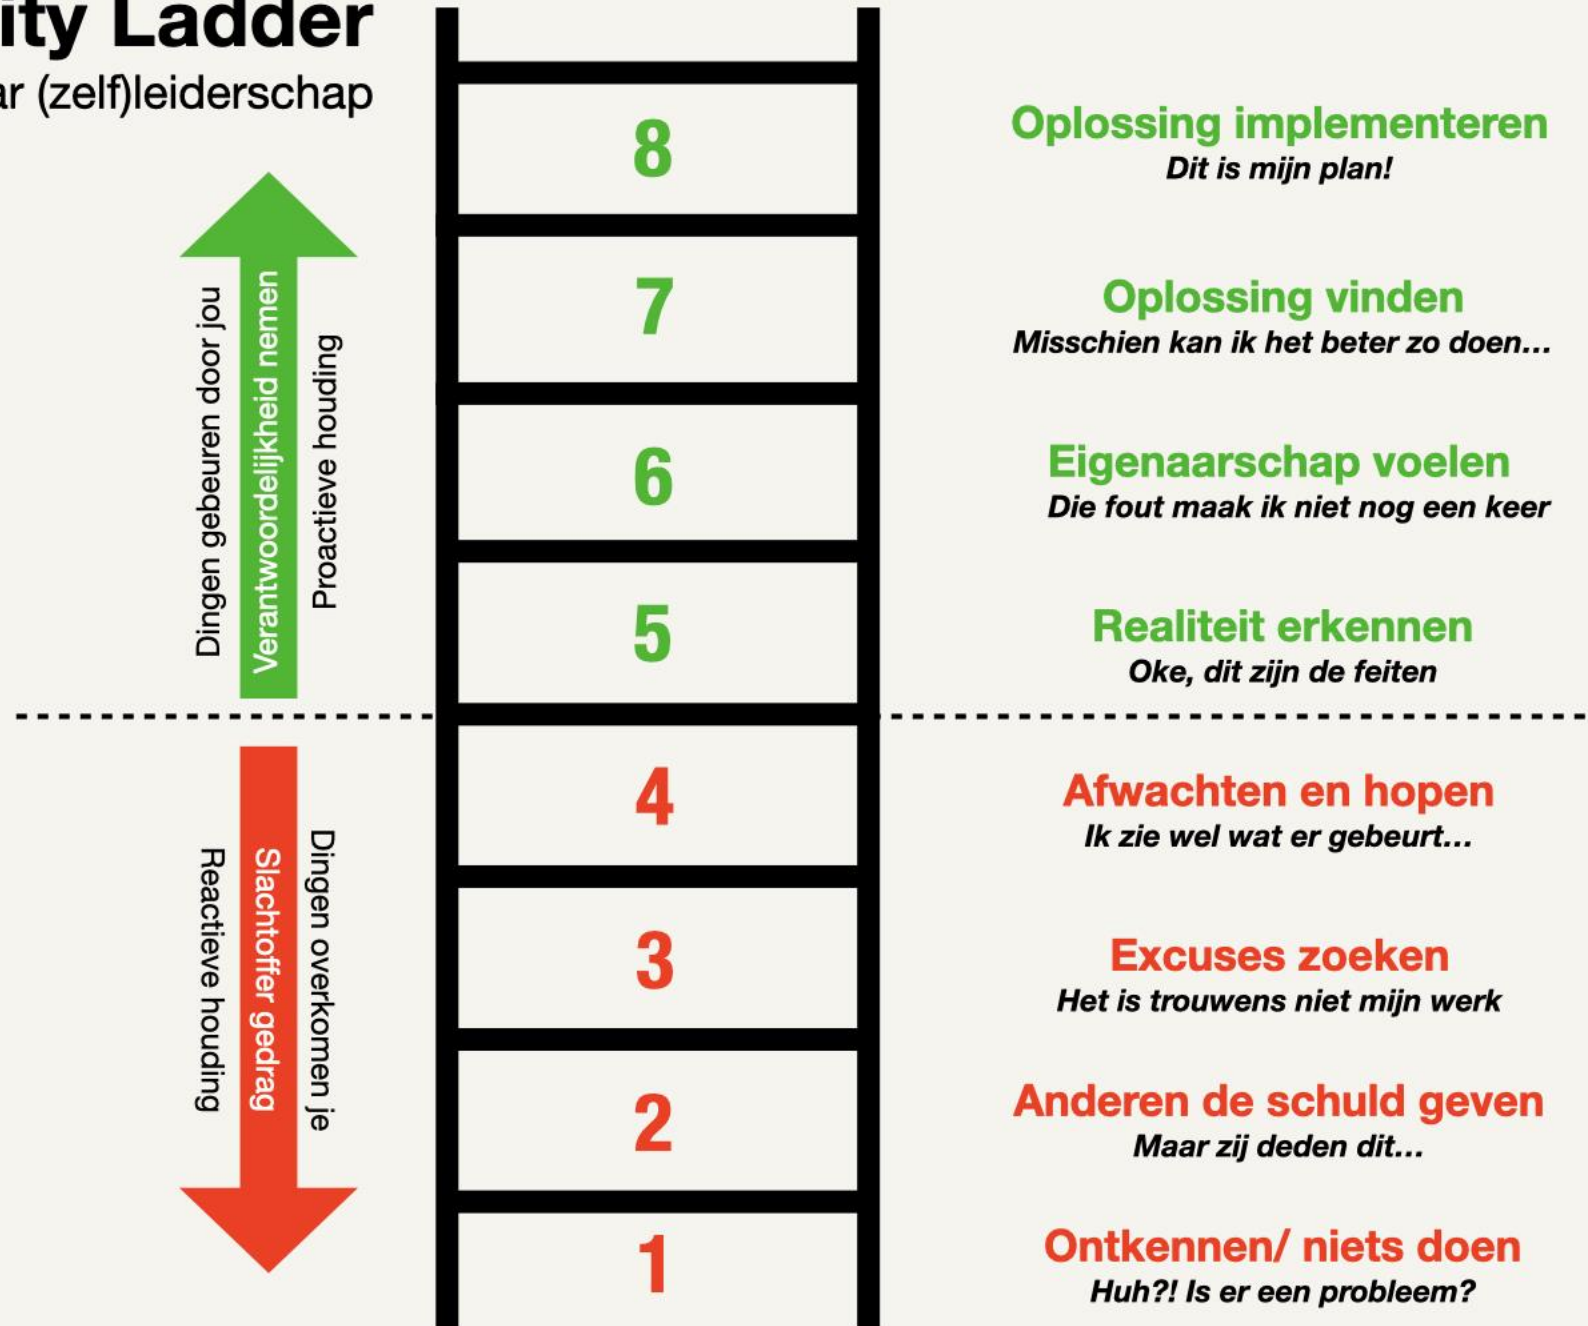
ity Ladder
ar (zelf)leiderschap

Dingen gebeuren door jou
Verantwoordelijkheid nemen
Proactieve houding

Dingen overkomen je
Slachtoffer gedrag
Reactieve houding

8
Oplossing implementeren
Dit is mijn plan!

7
Oplossing vinden
Misschien kan ik het beter zo doen...

6
Eigenaarschap voelen
Die fout maak ik niet nog een keer

5
Realiteit erkennen
Oke, dit zijn de feiten

4
Afwachten en hopen
Ik zie wel wat er gebeurt...

3
Excuses zoeken
Het is trouwens niet mijn werk

2
Anderen de schuld geven
Maar zij deden dit...

1
Ontkennen/ niets doen
Huh?! Is er een probleem?